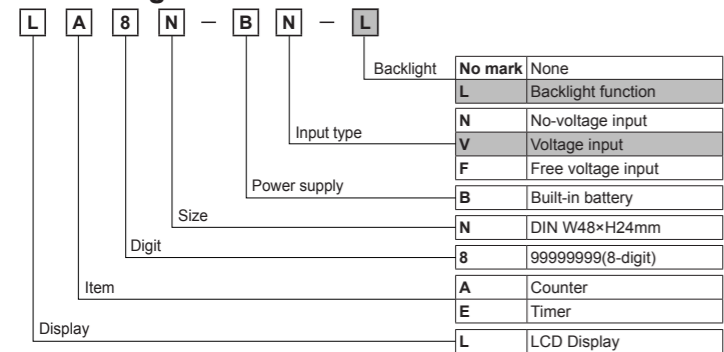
L A 8 N — B N — L

Backlight

| No mark | None |
|---|---|
| L | Backlight function |

Input type

| N | No-voltage input |
|---|---|
| V | Voltage input |
| F | Free voltage input |

Power supply

| B | Built-in battery |
|---|---|

Size

| N | DIN W48×H24mm |
|---|---|

Digit

| 8 | 99999999(8-digit) |
|---|---|

Item

| A | Counter |
|---|---|
| E | Timer |

Display

| L | LCD Display |
|---|---|